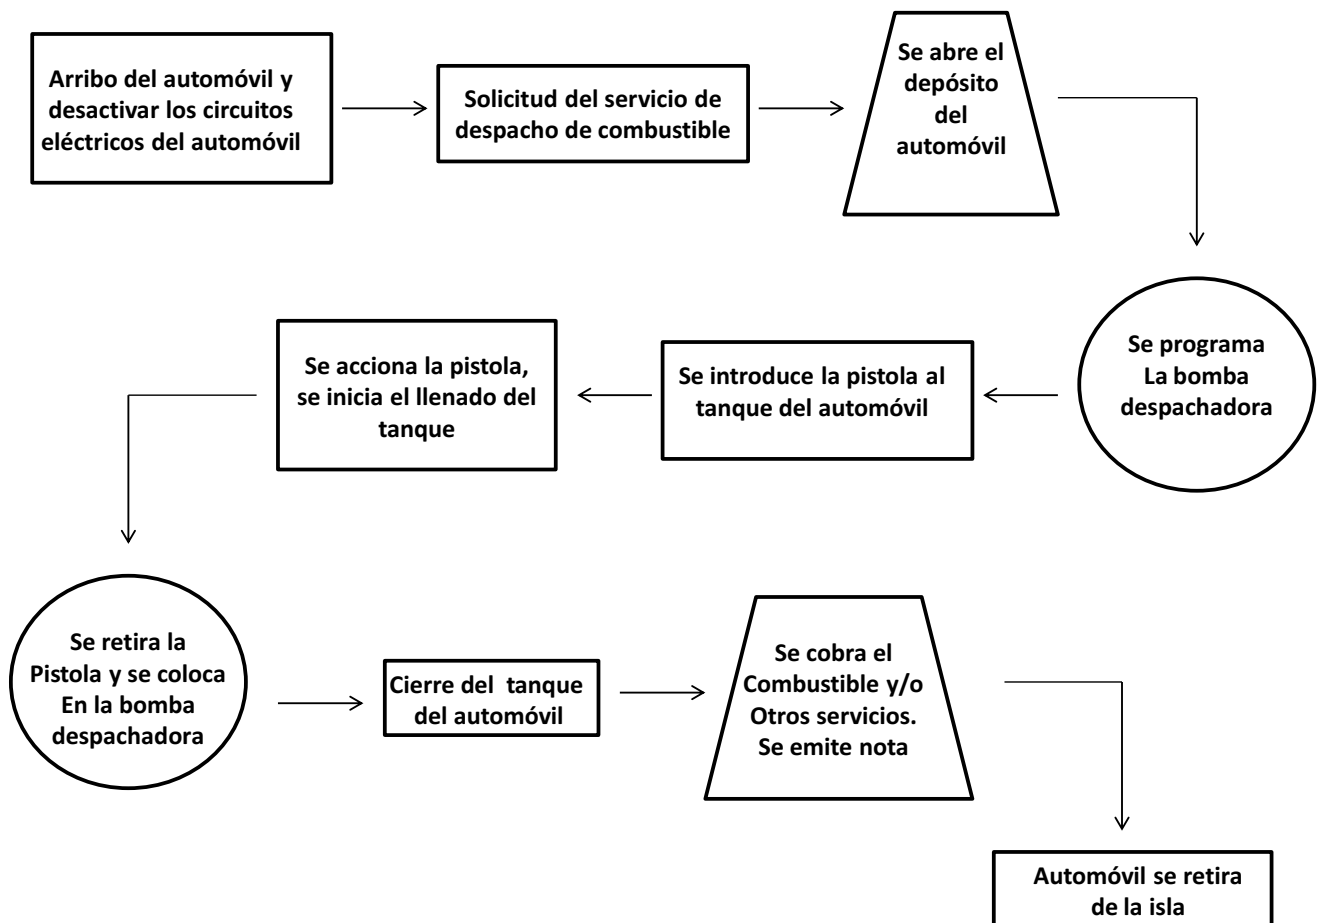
Arribo del automóvil y desactivar los circuitos eléctricos del automóvil

Solicitud del servicio de despacho de combustible

Se abre el depósito del automóvil

Se programa La bomba despachadora

Se introduce la pistola al tanque del automóvil

Se acciona la pistola, se inicia el llenado del tanque

Se retira la Pistola y se coloca En la bomba despachadora

Cierre del tanque del automóvil

Se cobra el Combustible y/o Otros servicios. Se emite nota

Automóvil se retira de la isla